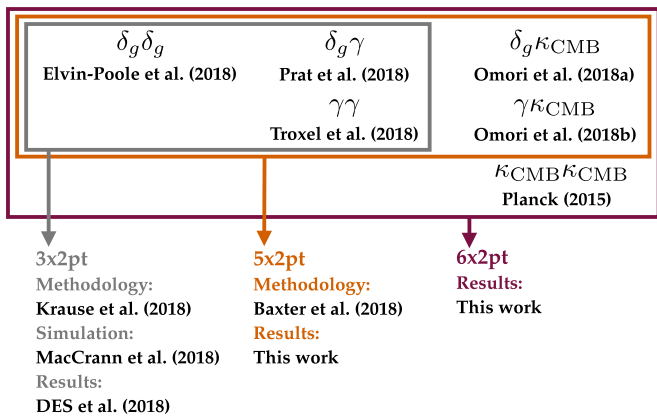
$\delta_g \delta_g$
Elvin-Poole et al. (2018)

$\delta_g \gamma$
Prat et al. (2018)

$\gamma\gamma$
Troxel et al. (2018)

$\delta_g \kappa_{\mathrm{CMB}}$
Omori et al. (2018a)

$\gamma \kappa_{\mathrm{CMB}}$
Omori et al. (2018b)

$\kappa_{\mathrm{CMB}} \kappa_{\mathrm{CMB}}$
Planck (2015)

3x2pt
Methodology:
Krause et al. (2018)
Simulation:
MacCrann et al. (2018)
Results:
DES et al. (2018)

5x2pt
Methodology:
Baxter et al. (2018)
Results:
This work

6x2pt
Results:
This work